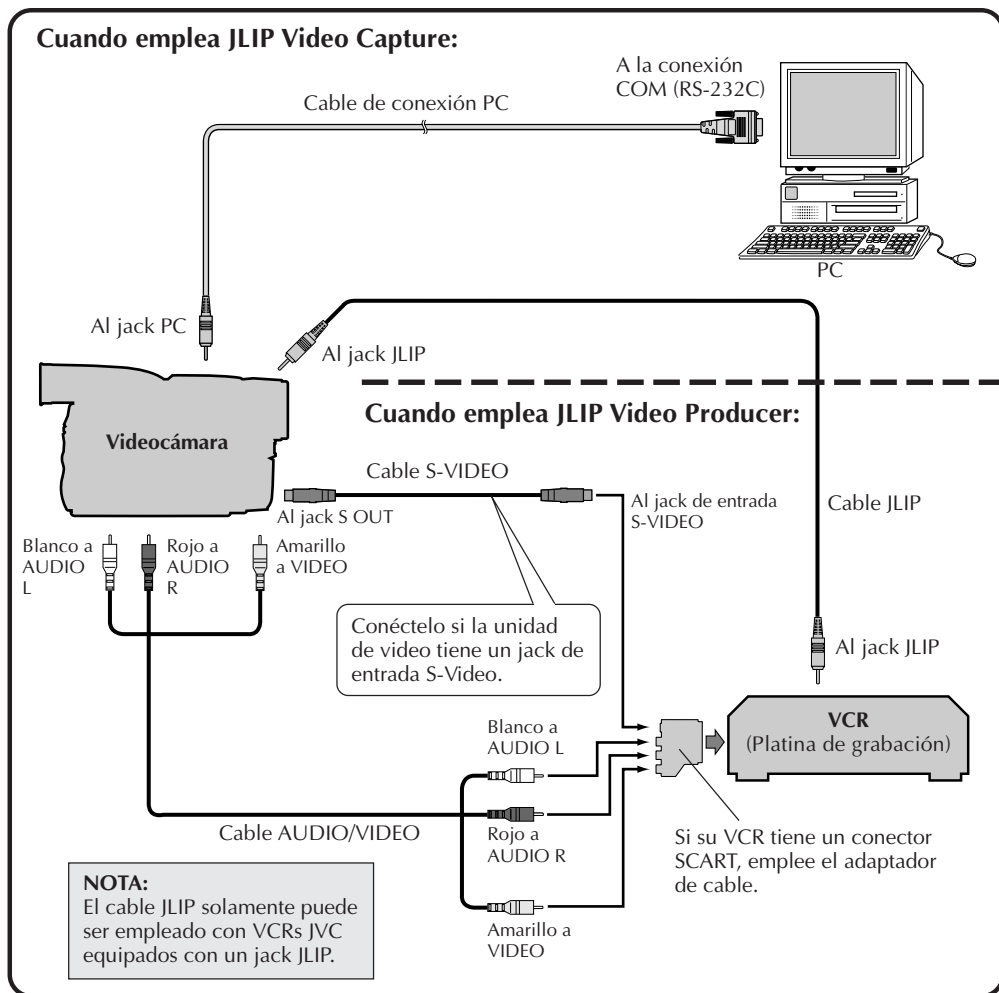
Cuando emplea JLIP Video Capture:

A la conexión COM (RS-232C)

Cable de conexión PC

PC

Al jack PC

Al jack JLIP

Cuando emplea JLIP Video Producer:

Videocámara

Cable S-VIDEO

Al jack S OUT

Al jack de entrada S-VIDEO

Cable JLIP

Blanco a AUDIO L

Rojo a AUDIO R

Amarillo a VIDEO

Conéctelo si la unidad de video tiene un jack de entrada S-Video.

Al jack JLIP

VCR
(Platina de grabación)

Blanco a AUDIO L

Cable AUDIO/VIDEO

Rojo a AUDIO R

Si su VCR tiene un conector SCART, emplee el adaptador de cable.

Amarillo a VIDEO

NOTA:
El cable JLIP solamente puede ser empleado con VCRs JVC equipados con un jack JLIP.